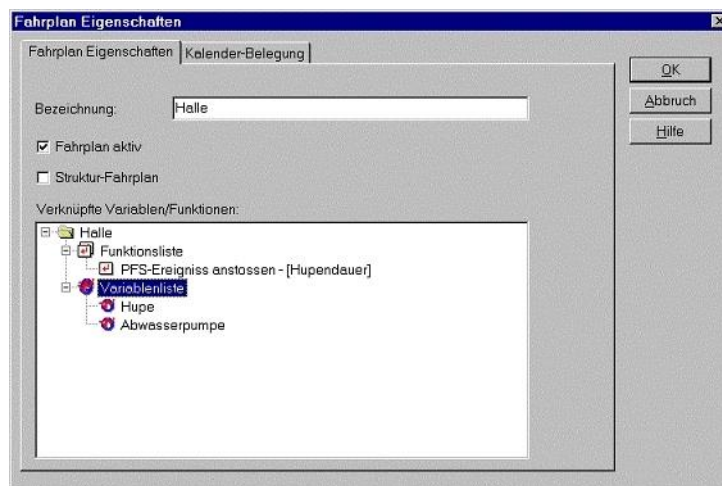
Fahrplan Eigenschaften

Fahrplan Eigenschaften | Kalender-Belegung

OK
Abbruch
Hilfe

Bezeichnung: Halle

☑ Fahrplan aktiv

☐ Struktur-Fahrplan

Verknüpfte Variablen/Funktionen:

Halle
Funktionsliste
PFS-Ereigniss anstossen - [Hupendauer]
Variablenliste
Hupe
Abwasserpumpe